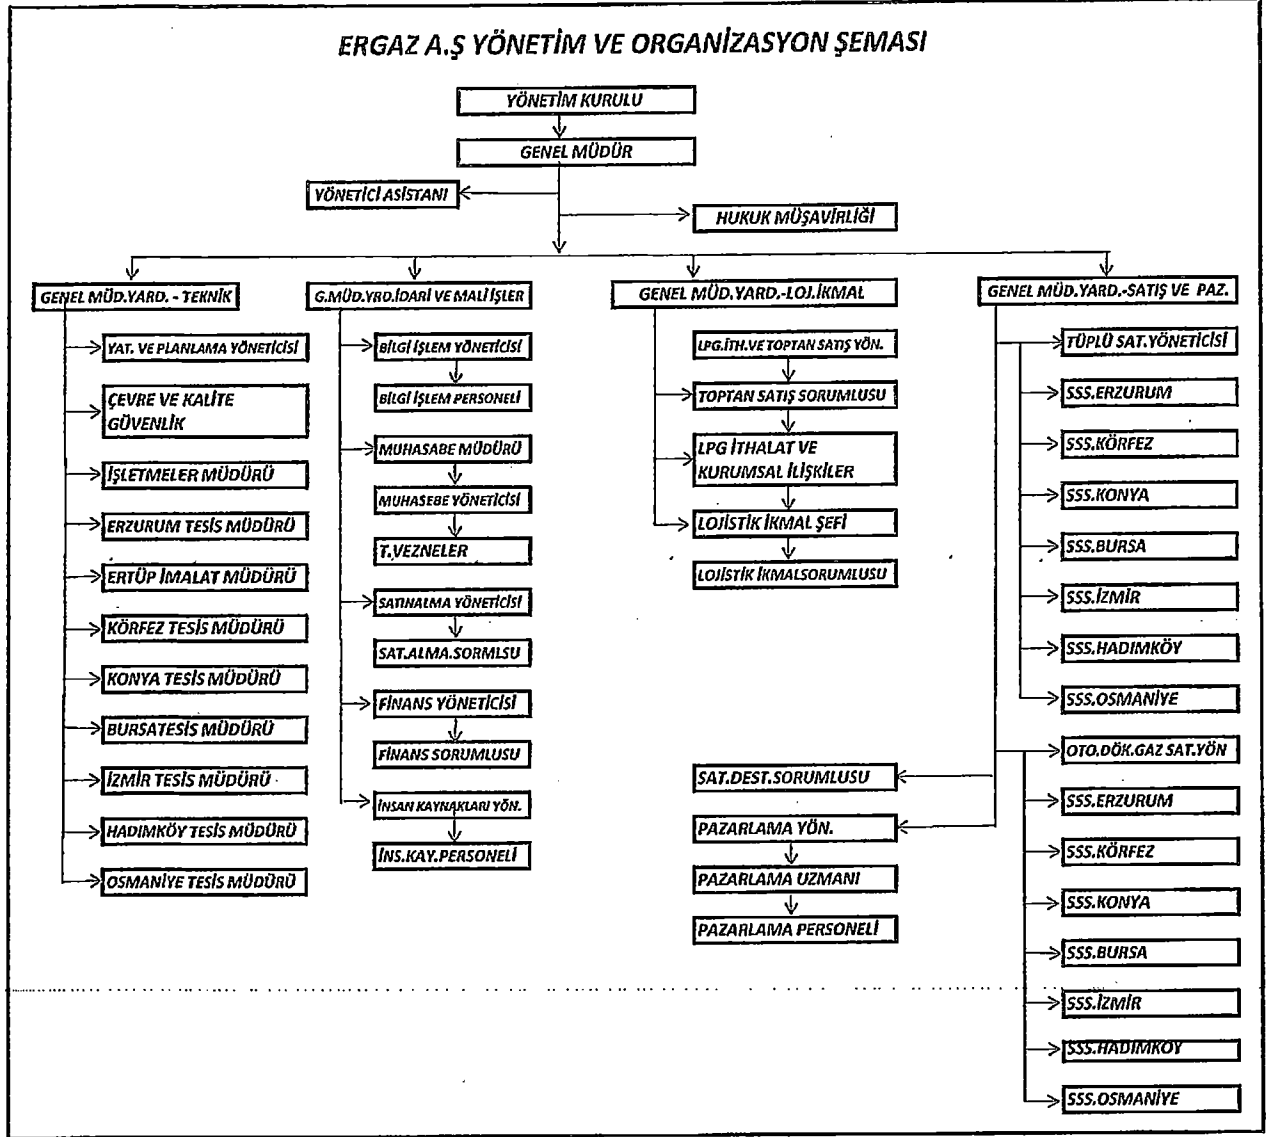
ERGAZ A.Ş YÖNETİM VE ORGANİZASYON ŞEMASI

YÖNETİM KURULU

GENEL MÜDÜR

VÖNETİCİ ASİSTANI

HUKUK MÜŞAVİRLİĞİ

GENEL MÜD.YARD. - TEKNİK

YAT. VE PLANLAMA YÖNETİCİSİ

ÇEVRE VE KALİTE GÜVENLİK

İŞLETMELER MÜDÜRÜ

ERZURUM TESİS MÜDÜRÜ

ERTÜP İMALAT MÜDÜRÜ

KÖRFEZ TESİS MÜDÜRÜ

KONYA TESİS MÜDÜRÜ

BURSATESİS MÜDÜRÜ

İZMİR TESİS MÜDÜRÜ

HADIMKÖY TESİS MÜDÜRÜ

OSMANİYE TESİS MÜDÜRÜ

G.MÜD.YRD.İDARİ VE MALİ İŞLER

BİLGİ İŞLEM YÖNETİCİSİ

BİLGİ İŞLEM PERSONELİ

MUHASABE MÜDÜRÜ

MUHASEBE YÖNETİCİSİ

T.VEZNELER

SATINALMA YÖNETİCİSİ

SAT.ALMA.SORMLSU

FİNANS YÖNETİCİSİ

FİNANS SORUMLUSU

İNSAN KAYNAKLARI YÖN.

İNS.KAY.PERSONELİ

GENEL MÜD. YARD.-LOJ.İKMAL

LPG.İTH.VE TOPTAN SATIŞ YÖN.

TOPTAN SATIŞ SORUMLUSU

LPG İTHALAT VE KURUMSAL İLİŞKİLER

LOJİSTİK İKMAL ŞEFİ

LOJİSTİK İKMALSORUMLUSU

GENEL MÜD.YARD.-SATIŞ VE PAZ.

TÜPLÜ SAT.YÖNETİCİSİ

SSS.ERZURUM

SSS.KÖRFEZ

SSS.KONYA

SSS.BURSA

SSS.İZMİR

SSS.HADIMKÖY

SSS.OSMANİYE

OTO.DÖK.GAZ SAT.YÖN

SSS.ERZURUM

SSS.KÖRFEZ

SSS.KONYA

SSS.BURSA

SSS.İZMİR

SSS.HADIMKOY

SSS.OSMANİYE

SAT.DEST.SORUMLUSU

PAZARLAMA YÖN.

PAZARLAMA UZMANI

PAZARLAMA PERSONELİ